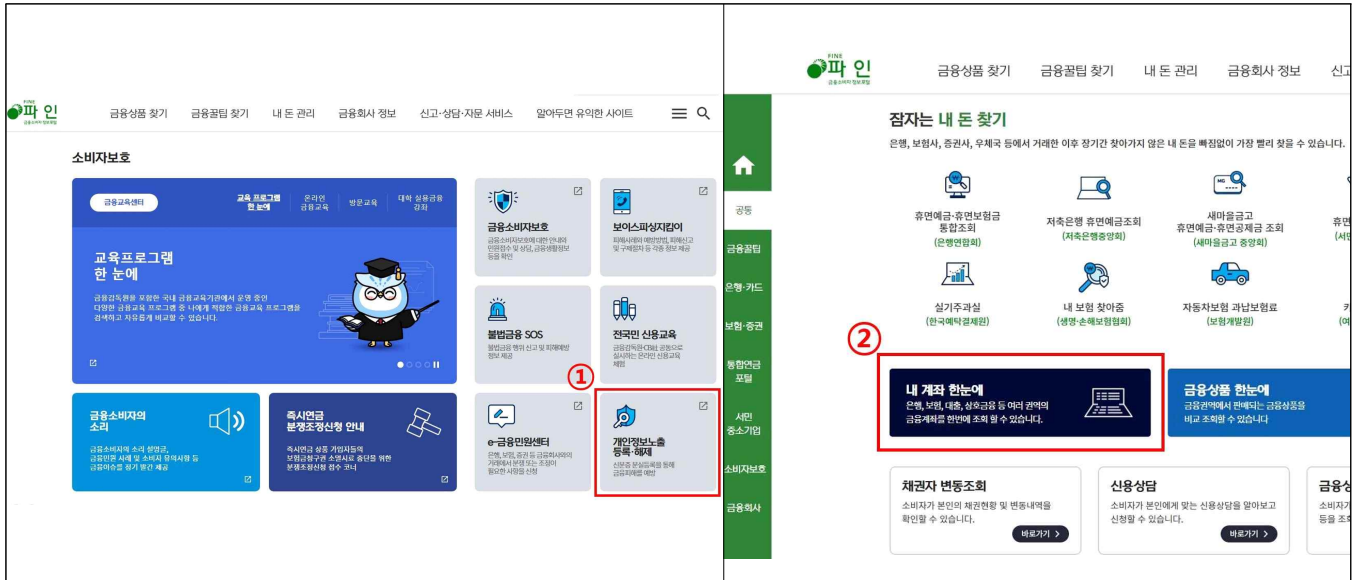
FINE 파인 금융소비자 정보포털

금융상품 찾기 금융꿀팁 찾기 내 돈 관리 금융회사 정보 신고·상담·자문 서비스 알아두면 유익한 사이트

소비자보호

금융교육센터 교육 프로그램 한 눈에 온라인 금융교육 방문교육 대학 실용금융 강좌

교육프로그램 한 눈에

금융감독원을 포함한 국내 금융교육기관에서 운영 중인 다양한 금융교육 프로그램 중 나에게 적합한 금융교육 프로그램을 검색하고 자유롭게 비교할 수 있습니다.

금융소비자보호
금융소비자보호에 대한 안내와 민원접수 및 상담, 금융생활정보 등을 확인

보이스피싱지킴이
피해사례와 예방방법, 피해신고 및 구제절차 등 각종 정보 제공

불법금융 SOS
불법금융 행위 신고 및 피해예방 정보 제공

전국민 신용교육
금융감독원·CB社 공동으로 실시하는 온라인 신용교육 제공

①

금융소비자의 소리
금융소비자의 소리 청취 금융민원 사례 및 소비자 유의사항 등 금융이슈를 정기 발간 제공

즉시연금 분쟁조정신청 안내
즉시연금 상품 가입자들의 보험금청구권 소멸시효 중단을 위한 분쟁조정신청 접수 코너

e-금융민원센터
은행, 보험, 증권 등 금융회사와의 거래에서 분쟁 또는 조정이 필요한 사항을 신청

개인정보노출 등록·해제
신분증 분실등록을 통해 금융피해를 예방

FINE 파인 금융소비자 정보포털

금융상품 찾기 금융꿀팁 찾기 내 돈 관리 금융회사 정보 신고

공통
금융꿀팁
은행·카드
보험·증권
통합연금 포털
서민 중소기업
소비자보호
금융회사

잠자는 내 돈 찾기

은행, 보험, 증권사, 우체국 등에서 거래한 이후 장기간 찾아가지 않은 내 돈을 빠짐없이 가장 빨리 찾을 수 있습니다.

휴면예금·휴면보험금 통합조회 (은행연합회)
저축은행 휴면예금조회 (저축은행중앙회)
새마을금고 휴면예금·휴면공제금 조회 (새마을금고 중앙회)
휴면 (서민

실기주과실 (한국예탁결제원)
내 보험 찾아줌 (생명·손해보험협회)
자동차보험 과납보험료 (보험개발원)

②

내 계좌 한눈에
은행, 보험, 대출, 상호금융 등 여러 권역의 금융계좌를 한번에 조회 할 수 있습니다.

금융상품 한눈에
금융권역에 판매되는 금융상품을 비교 조회할 수 있습니다

채권자 변동조회
소비자가 본인의 채권현황 및 변동내역을 확인할 수 있습니다.
바로가기 >

신용상담
소비자가 본인에게 맞는 신용상담을 알아보고 신청할 수 있습니다.
바로가기 >

금융